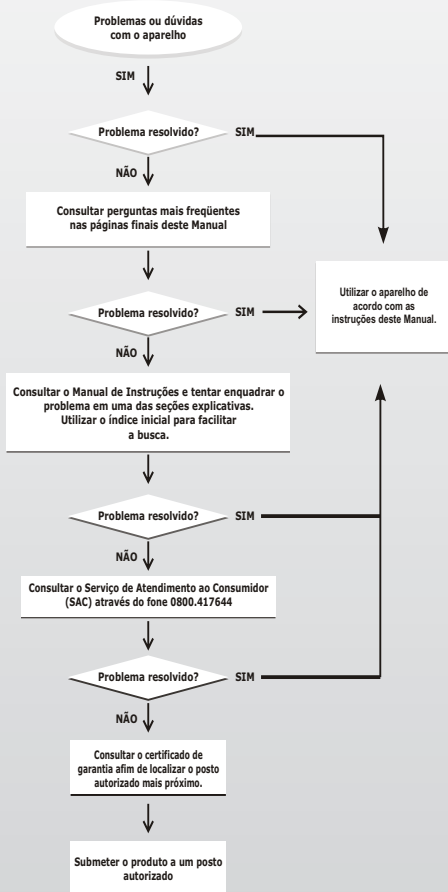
Problemas ou dúvidas com o aparelho

SIM

Problema resolvido?

SIM

NÃO

Consultar perguntas mais freqüentes nas páginas finais deste Manual

Problema resolvido?

SIM

Utilizar o aparelho de acordo com as instruções deste Manual.

NÃO

Consultar o Manual de Instruções e tentar enquadrar o problema em uma das seções explicativas. Utilizar o índice inicial para facilitar a busca.

Problema resolvido?

SIM

NÃO

Consultar o Serviço de Atendimento ao Consumidor (SAC) através do fone 0800.417644

Problema resolvido?

SIM

NÃO

Consultar o certificado de garantia afim de localizar o posto autorizado mais próximo.

Submeter o produto a um posto autorizado